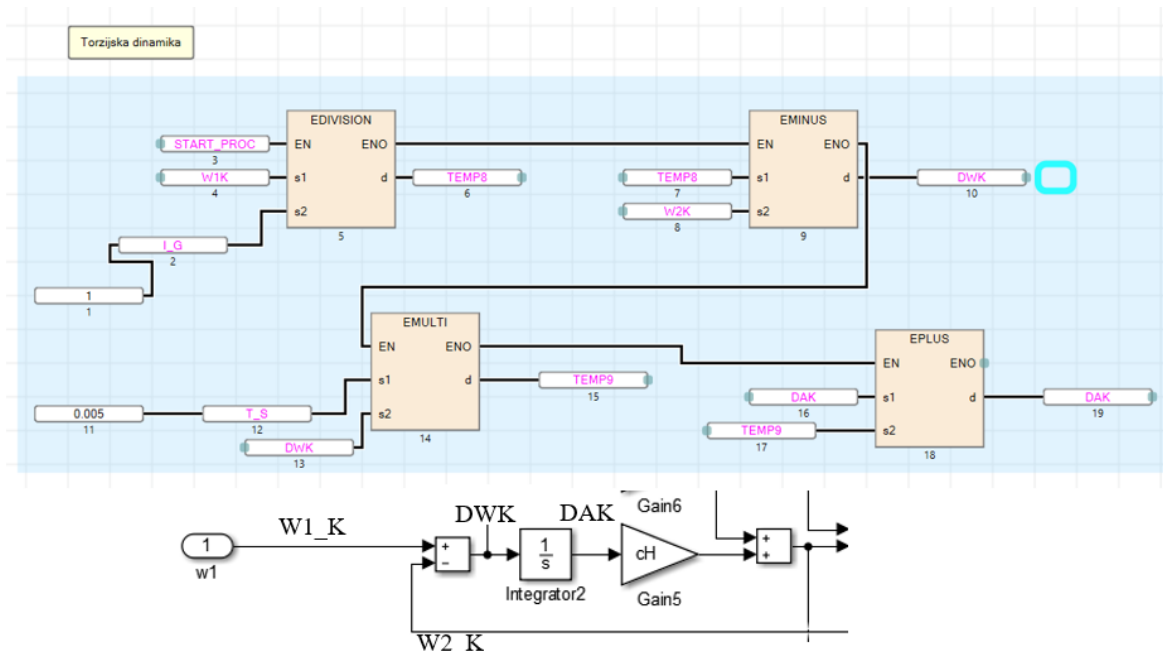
Torzijska dinamika

EDIVISION
EN ENO
s1 d
s2
5

START_PROC
3
W1K
4
TEMP8
6
I_G
2
1
1

EMINUS
EN ENO
s1 d
s2
9

TEMP8
7
W2K
8
DWK
10

EMULTI
EN ENO
s1 d
s2
14

0.005
11
T_S
12
DWK
13
TEMP9
15

EPLUS
EN ENO
s1 d
s2
18

DAK
16
TEMP9
17
DAK
19

1
w1
W1_K
DWK
DAK
$\frac{1}{s}$
Integrator2
cH
Gain6
Gain5
W2_K